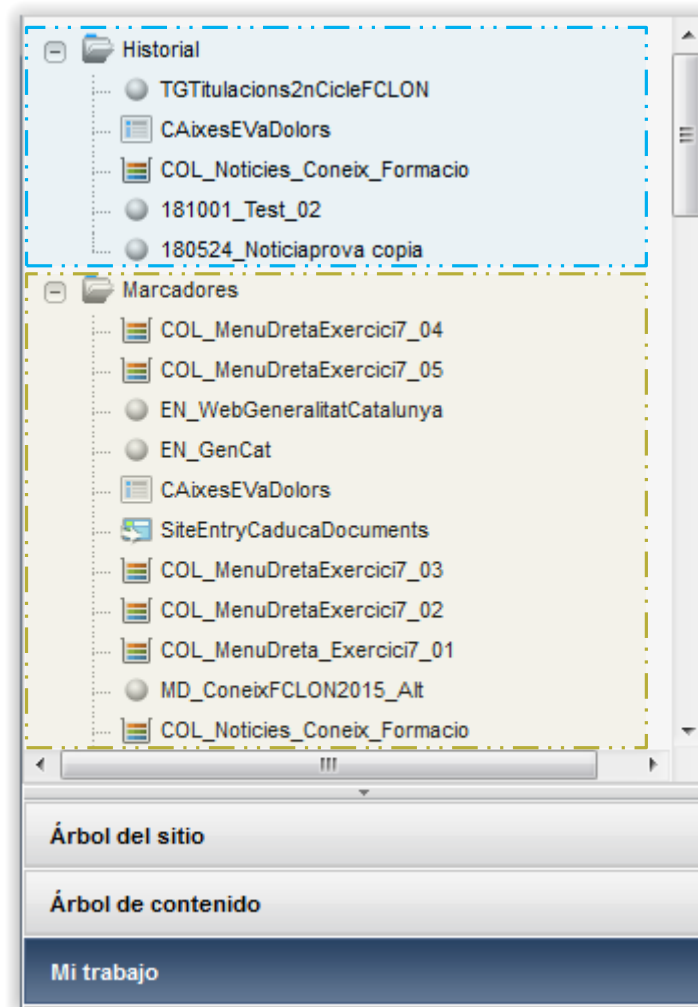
Historial
TGTitulacions2nCicleFCLON
CAixesEVaDolors
COL_Noticies_Coneix_Formacio
181001_Test_02
180524_Noticiaprova copia
Marcadores
COL_MenuDretaExercici7_04
COL_MenuDretaExercici7_05
EN_WebGeneralitatCatalunya
EN_GenCat
CAixesEVaDolors
SiteEntryCaducaDocuments
COL_MenuDretaExercici7_03
COL_MenuDretaExercici7_02
COL_MenuDreta_Exercici7_01
MD_ConeixFCLON2015_Alt
COL_Noticies_Coneix_Formacio

Árbol del sitio

Árbol de contenido

Mi trabajo